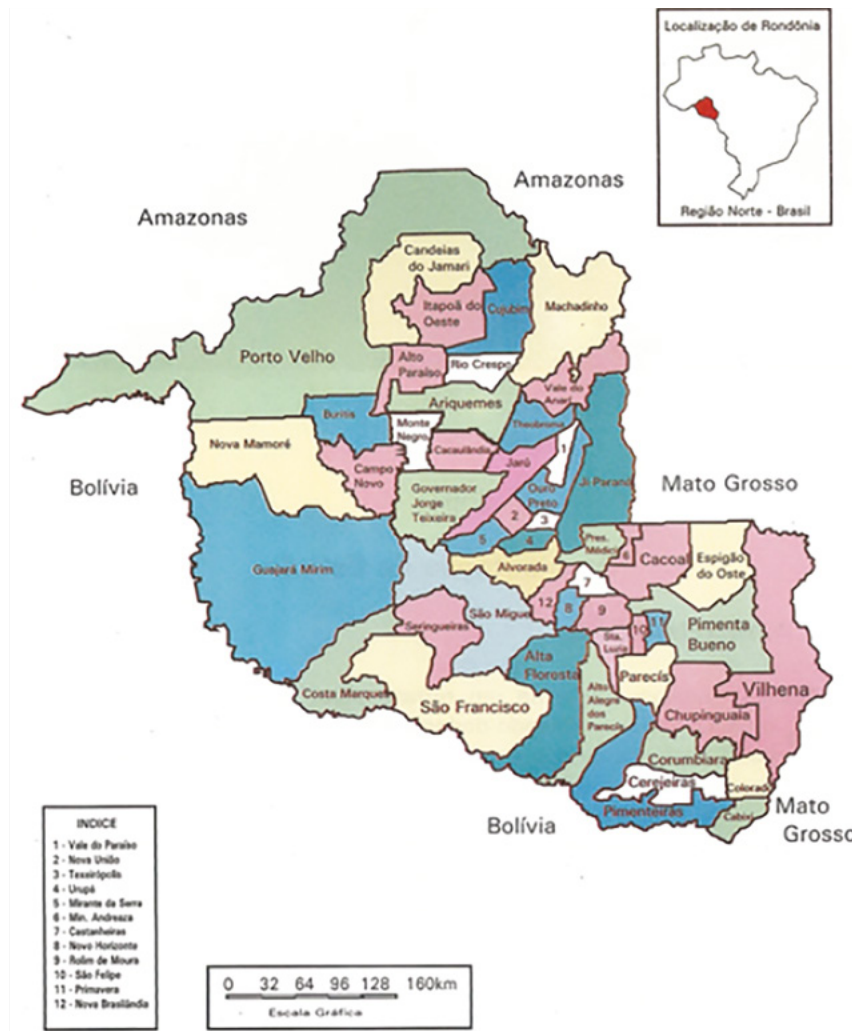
Localização de Rondônia

Região Norte - Brasil

Amazonas

Amazonas

Candeias do Jamari

Itapoã do Oeste

Cujubim

Machadinho

Porto Velho

Alto Paraíso

Rio Crespo

Vale do Anari

Buritis

Ariquemes

Theobroma

Nova Mamoré

Monte Negro

Cacaulândia

1

Campo Novo

Jarú

Ji Paraná

Bolívia

Governador Jorge Teixeira

Ouro Preto

2

3

Mato Grosso

5

4

Pres. Médici

6

Cacoal

Espigão do Oste

Guajará Mirim

Alvorada

7

12

8

9

São Miguel

Seringueiras

10

11

Pimenta Bueno

Sta. Luzia

Alta Floresta

Parecis

Vilhena

Costa Marques

São Francisco

Alto Alegre dos Parecis

Chupinguaia

Corumbiara

Cerejeiras

Colorado

Pimenteiras

Cabixi

Mato Grosso

Bolívia

INDICE
1 - Vale do Paraíso
2 - Nova União
3 - Teixeirópolis
4 - Urupá
5 - Mirante da Serra
6 - Min. Andreaza
7 - Castanheiras
8 - Novo Horizonte
9 - Rolim de Moura
10 - São Felipe
11 - Primavera
12 - Nova Brasilândia

0 32 64 96 128 160km
Escala Gráfica